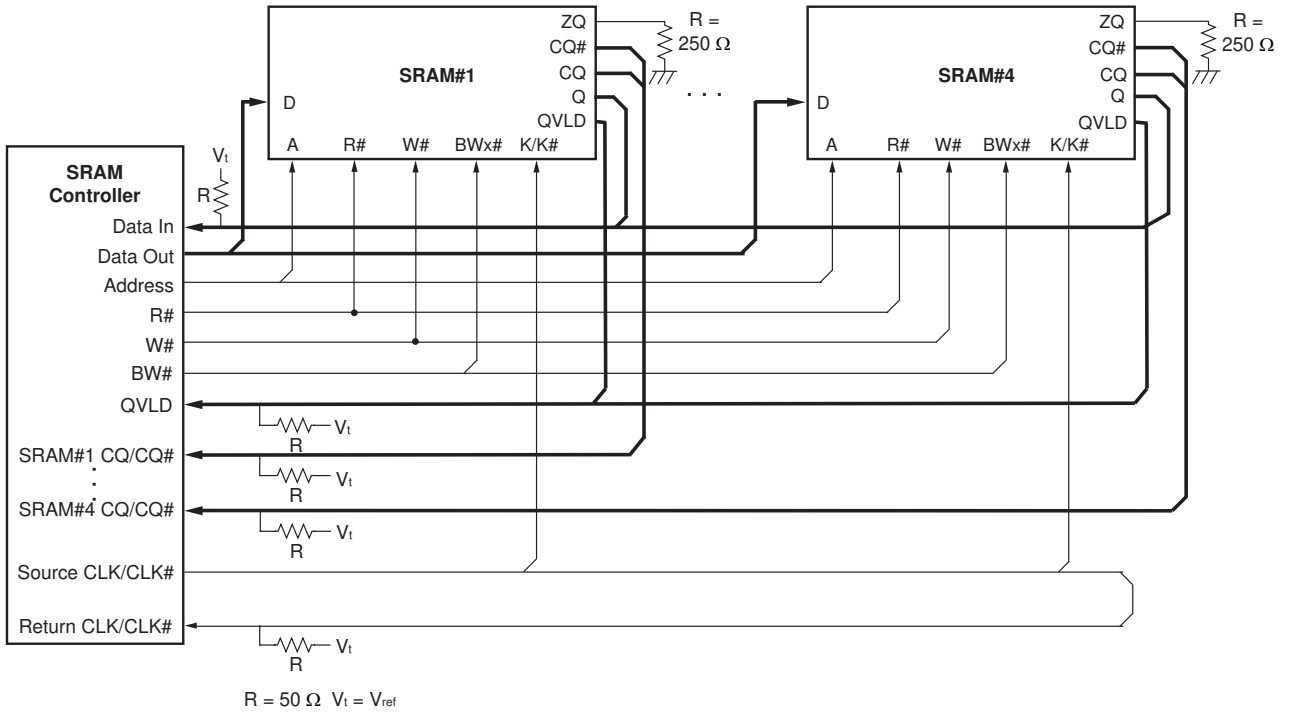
SRAM#1

ZQ
CQ#
CQ
Q
QVLD
D
A R# W# BWx# K/K#

R = 250 Ω

. . .

SRAM#4

ZQ
CQ#
CQ
Q
QVLD
D
A R# W# BWx# K/K#

R = 250 Ω

SRAM Controller

$V_t$
R

Data In
Data Out
Address
R#
W#
BW#
QVLD
SRAM#1 CQ/CQ#
:
SRAM#4 CQ/CQ#
Source CLK/CLK#
Return CLK/CLK#

R $V_t$
R $V_t$
R $V_t$
R $V_t$

R = 50 Ω $V_t = V_{ref}$